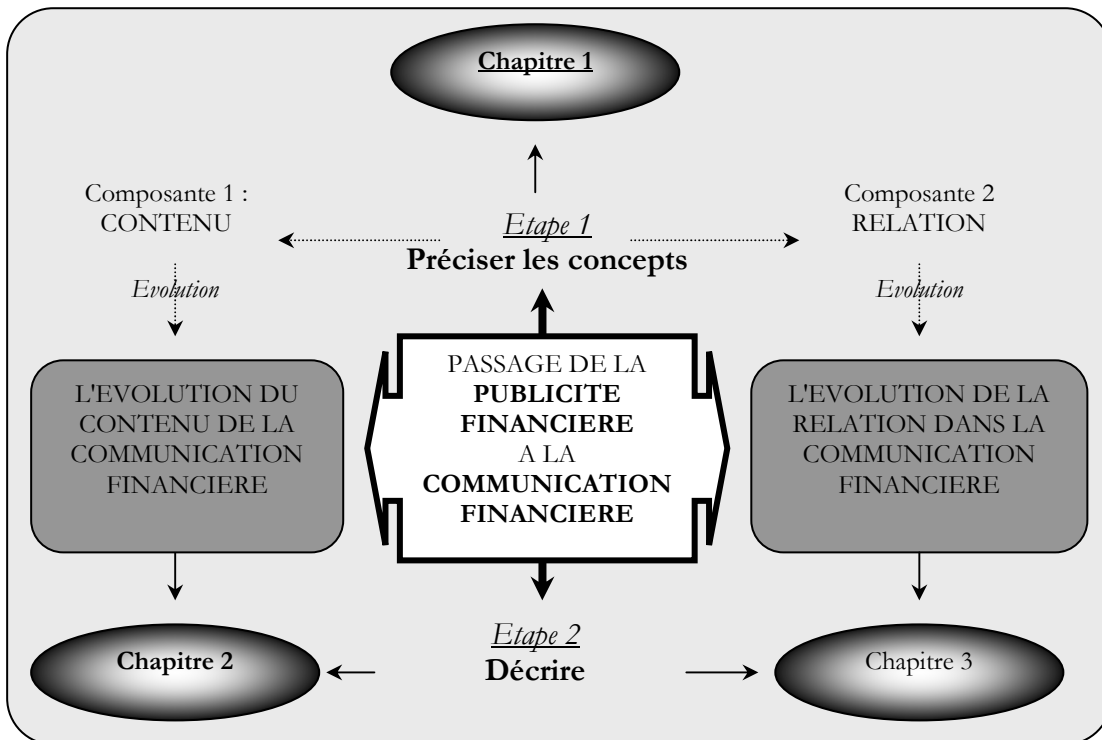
Chapitre 1

Composante 1 : CONTENU

Etape 1
Préciser les concepts

Composante 2 RELATION

Evolution

Evolution

L'EVOLUTION DU CONTENU DE LA COMMUNICATION FINANCIERE

PASSAGE DE LA PUBLICITE FINANCIERE A LA COMMUNICATION FINANCIERE

L'EVOLUTION DE LA RELATION DANS LA COMMUNICATION FINANCIERE

Etape 2
Décrire

Chapitre 2

Chapitre 3